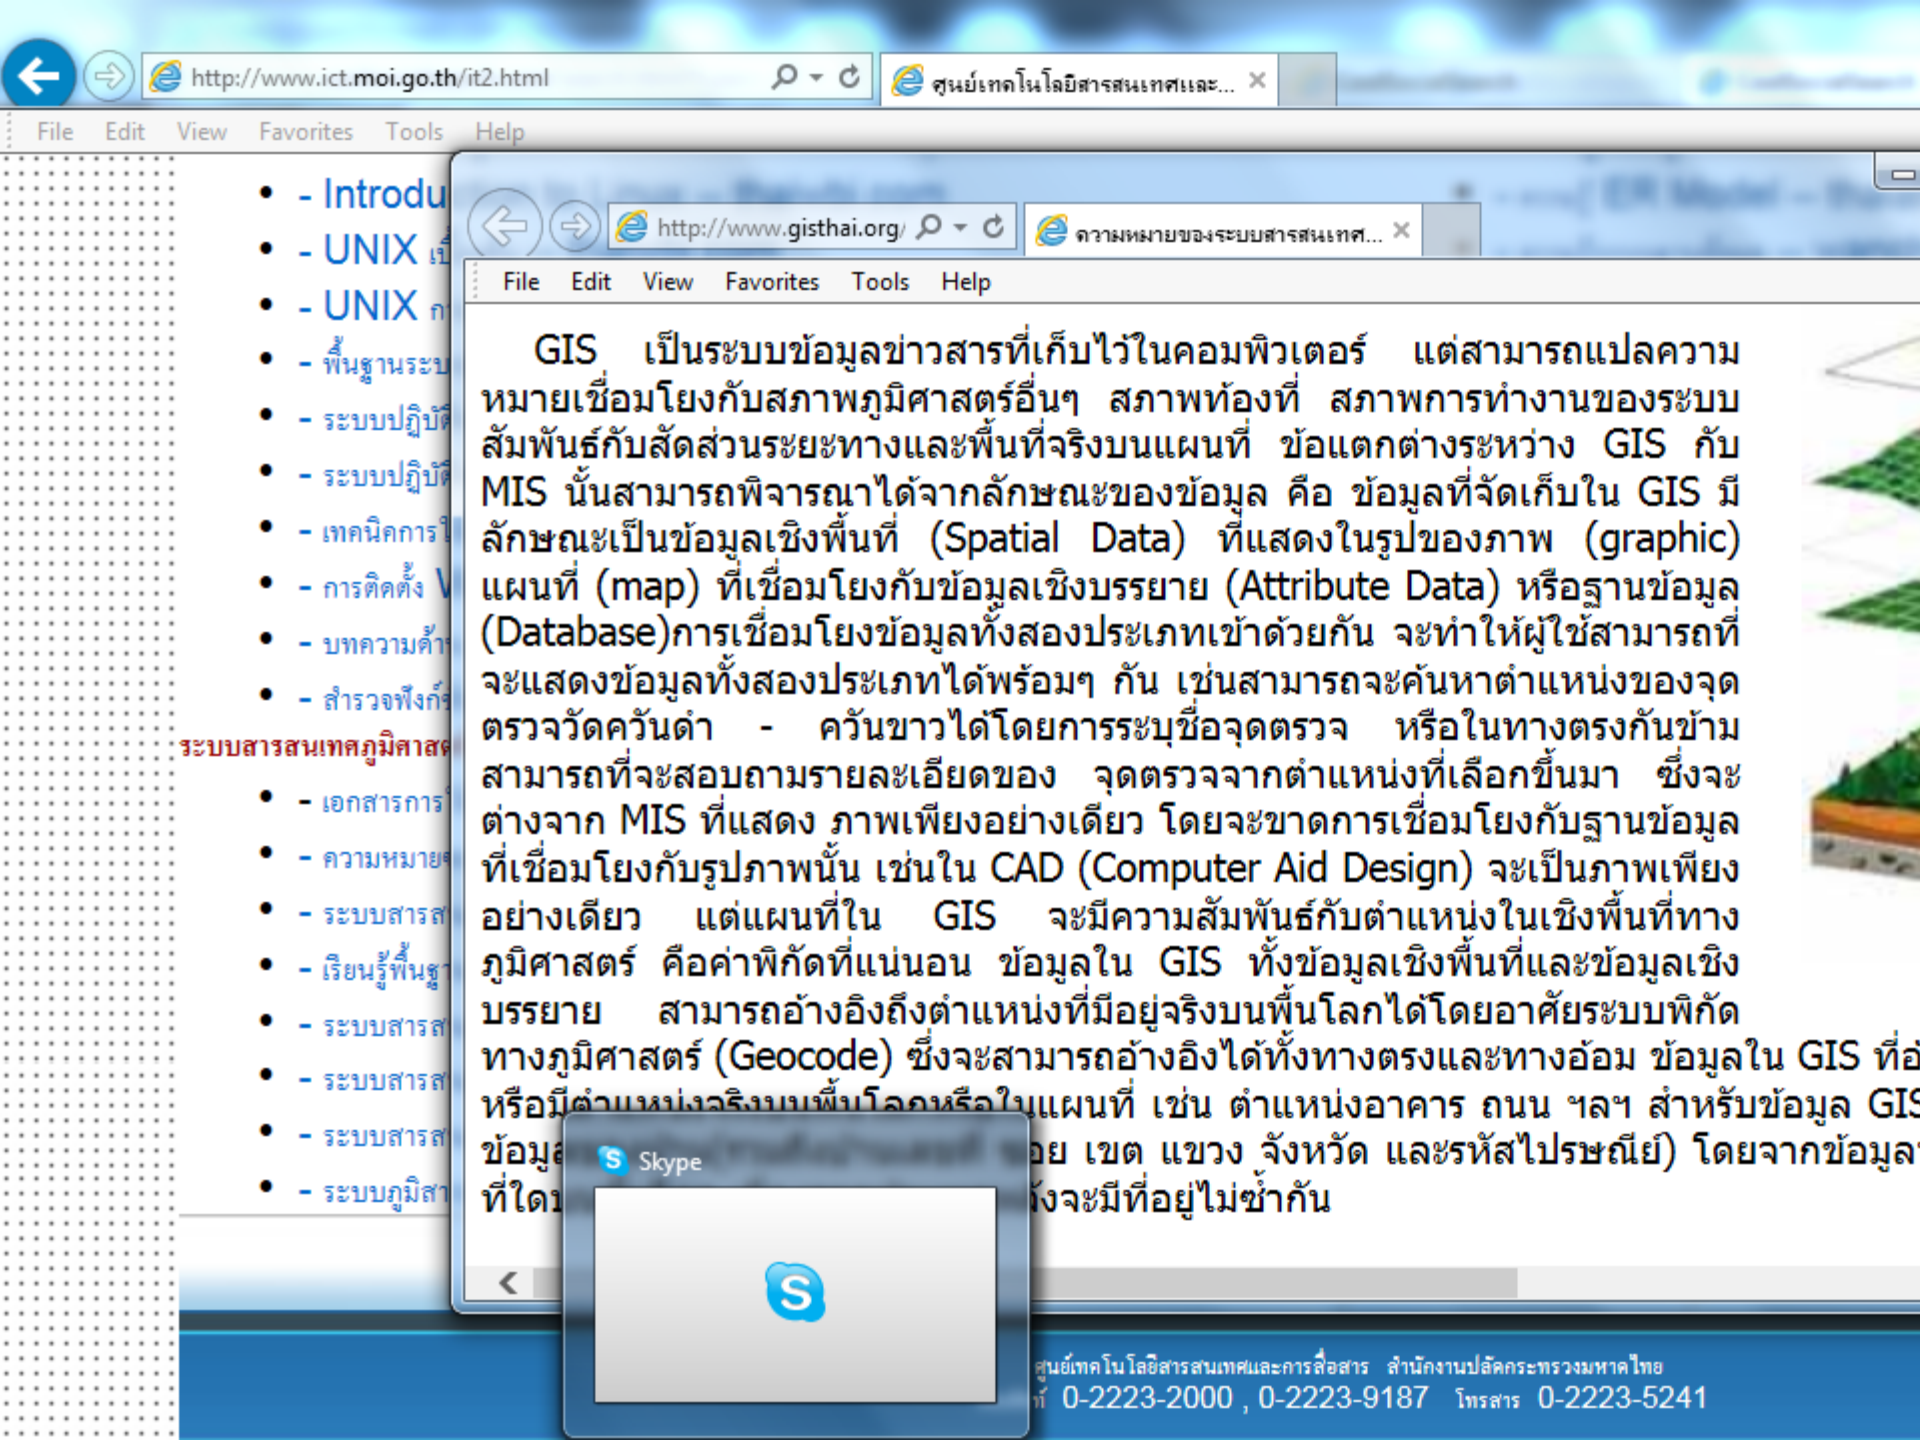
http://www.ict.moi.go.th/it2.html
ศูนย์เทคโนโลยีสารสนเทศและ...
File Edit View Favorites Tools Help

- Introdu
- UNIX เ
- UNIX ก
- พื้นฐานระบ
- ระบบปฏิบั
- ระบบปฏิบั
- เทคนิคการ
- การติดตั้ง V
- บทความด้า
- สำรวจฟังก์
ระบบสารสนเทศภูมิศาสต
- เอกสารการ
- ความหมาย
- ระบบสารส
- เรียนรู้พื้นฐ
- ระบบสารส
- ระบบสารส
- ระบบสารส
- ระบบภูมิศา

http://www.gisthai.org/
ความหมายของระบบสารสนเทศ...
File Edit View Favorites Tools Help

GIS เป็นระบบข้อมูลข่าวสารที่เก็บไว้ในคอมพิวเตอร์ แต่สามารถแปลความหมายเชื่อมโยงกับสภาพภูมิศาสตร์อื่นๆ สภาพท้องที่ สภาพการทำงานของระบบสัมพันธ์กับสัดส่วนระยะทางและพื้นที่จริงบนแผนที่ ข้อแตกต่างระหว่าง GIS กับ MIS นั้นสามารถพิจารณาได้จากลักษณะของข้อมูล คือ ข้อมูลที่จัดเก็บใน GIS มีลักษณะเป็นข้อมูลเชิงพื้นที่ (Spatial Data) ที่แสดงในรูปของภาพ (graphic) แผนที่ (map) ที่เชื่อมโยงกับข้อมูลเชิงบรรยาย (Attribute Data) หรือฐานข้อมูล (Database)การเชื่อมโยงข้อมูลทั้งสองประเภทเข้าด้วยกัน จะทำให้ผู้ใช้สามารถที่จะแสดงข้อมูลทั้งสองประเภทได้พร้อมๆ กัน เช่นสามารถจะค้นหาตำแหน่งของจุดตรววัดควันดำ - ควันขาวได้โดยการระบุชื่อจุดตรวจ หรือในทางตรงกันข้ามสามารถที่จะสอบถามรายละเอียดของ จุดตรวจจากตำแหน่งที่เลือกขึ้นมา ซึ่งจะต่างจาก MIS ที่แสดง ภาพเพียงอย่างเดียว โดยจะขาดการเชื่อมโยงกับฐานข้อมูลที่เชื่อมโยงกับรูปภาพนั้น เช่นใน CAD (Computer Aid Design) จะเป็นภาพเพียงอย่างเดียว แต่แผนที่ใน GIS จะมีความสัมพันธ์กับตำแหน่งในเชิงพื้นที่ทางภูมิศาสตร์ คือค่าพิกัดที่แน่นอน ข้อมูลใน GIS ทั้งข้อมูลเชิงพื้นที่และข้อมูลเชิงบรรยาย สามารถอ้างอิงถึงตำแหน่งที่มีอยู่จริงบนพื้นโลกได้โดยอาศัยระบบพิกัดทางภูมิศาสตร์ (Geocode) ซึ่งจะสามารถอ้างอิงได้ทั้งทางตรงและทางอ้อม ข้อมูลใน GIS ที่อ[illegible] หรือมีตำแหน่งจริงบนพื้นโลกหรือในแผนที่ เช่น ตำแหน่งอาคาร ถนน ฯลฯ สำหรับข้อมูล GIS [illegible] ข้อมู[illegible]อย เขต แขวง จังหวัด และรหัสไปรษณีย์) โดยจากข้อมูล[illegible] ที่ใด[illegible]งจะมีที่อยู่ไม่ซ้ำกัน

Skype

ศูนย์เทคโนโลยีสารสนเทศและการสื่อสาร สำนักงานปลัดกระทรวงมหาดไทย
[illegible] 0-2223-2000 , 0-2223-9187 โทรสาร 0-2223-5241